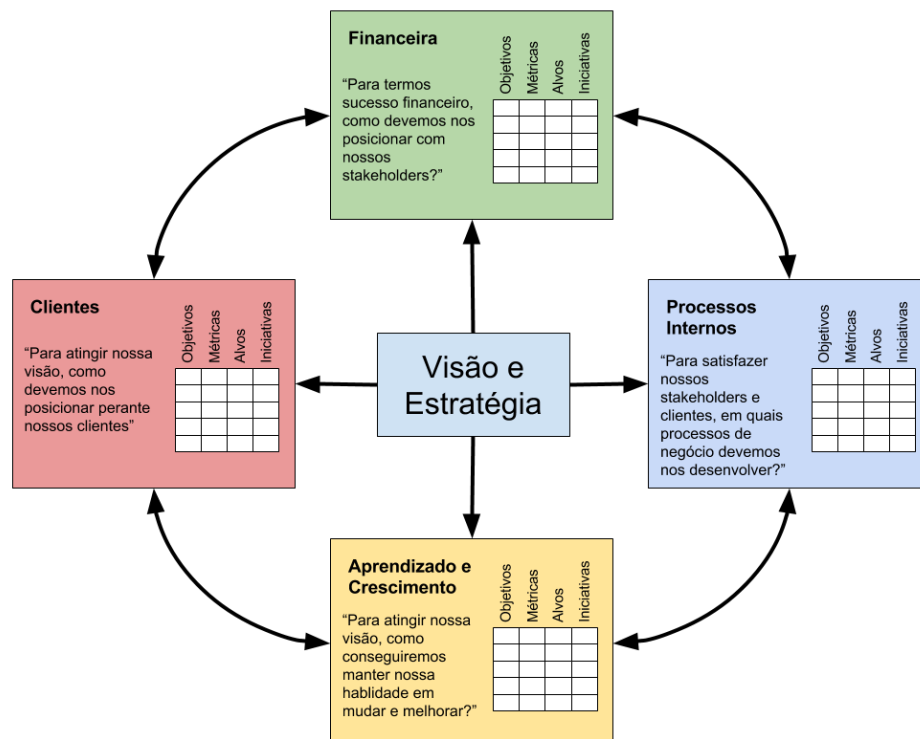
Financeira

“Para termos sucesso financeiro, como devemos nos posicionar com nossos stakeholders?”

| Objetivos | Métricas | Alvos | Iniciativas |
|---|---|---|---|
| | | | |
| | | | |
| | | | |
| | | | |

Clientes

“Para atingir nossa visão, como devemos nos posicionar perante nossos clientes”

| Objetivos | Métricas | Alvos | Iniciativas |
|---|---|---|---|
| | | | |
| | | | |
| | | | |
| | | | |

Visão e Estratégia

Processos Internos

“Para satisfazer nossos stakeholders e clientes, em quais processos de negócio devemos nos desenvolver?”

| Objetivos | Métricas | Alvos | Iniciativas |
|---|---|---|---|
| | | | |
| | | | |
| | | | |
| | | | |

Aprendizado e Crescimento

“Para atingir nossa visão, como conseguiremos manter nossa hablidade em mudar e melhorar?”

| Objetivos | Métricas | Alvos | Iniciativas |
|---|---|---|---|
| | | | |
| | | | |
| | | | |
| | | | |